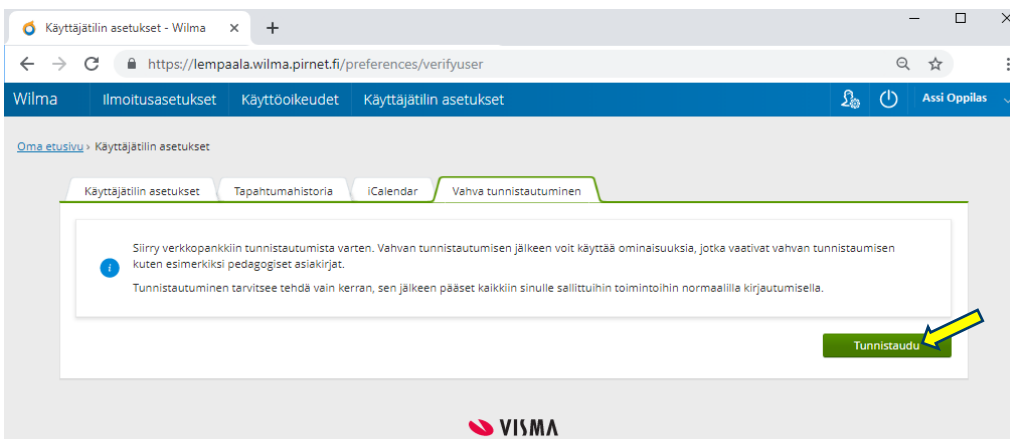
Käyttäjätilin asetukset - Wilma

https://lempaala.wilma.pirnet.fi/preferences/verifyuser

Wilma Ilmoitusasetukset Käyttöoikeudet Käyttäjätilin asetukset Assi Oppilas

Oma etusivu › Käyttäjätilin asetukset

Käyttäjätilin asetukset | Tapahtumahistoria | iCalendar | Vahva tunnistautuminen

Siirry verkkopankkiin tunnistautumista varten. Vahvan tunnistautumisen jälkeen voit käyttää ominaisuuksia, jotka vaativat vahvan tunnistaumisen kuten esimerkiksi pedagogiset asiakirjat.

Tunnistautuminen tarvitsee tehdä vain kerran, sen jälkeen pääset kaikkiin sinulle sallittuihin toimintoihin normaalilla kirjautumisella.

Tunnistaudu

VISMA